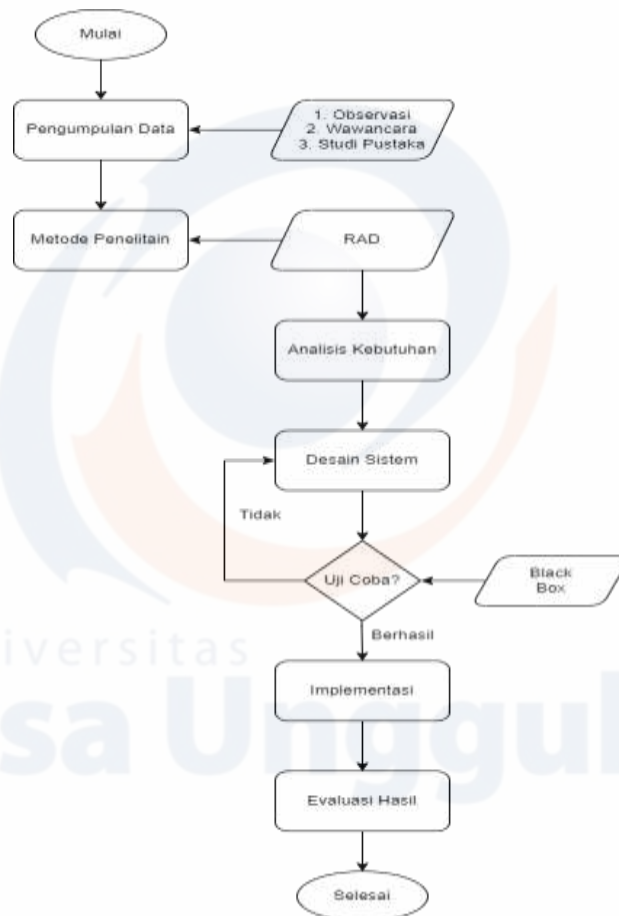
Mulai

Pengumpulan Data

1. Observasi
2. Wawancara
3. Studi Pustaka

Metode Penelitain

RAD

Analisis Kebutuhan

Desain Sistem

Tidak

Uji Coba?

Black Box

Berhasil

Implementasi

Evaluasi Hasil

Selesai

iversitas
sa Unggul